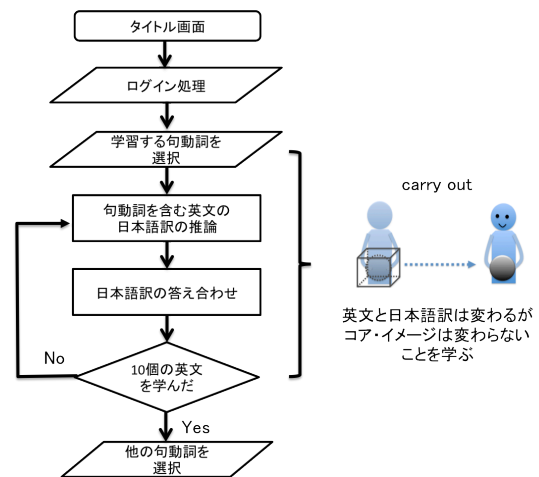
タイトル画面

ログイン処理

学習する句動詞を選択

句動詞を含む英文の日本語訳の推論

日本語訳の答え合わせ

No

10個の英文を学んだ

Yes

他の句動詞を選択

carry out

英文と日本語訳は変わるがコア・イメージは変わらないことを学ぶ